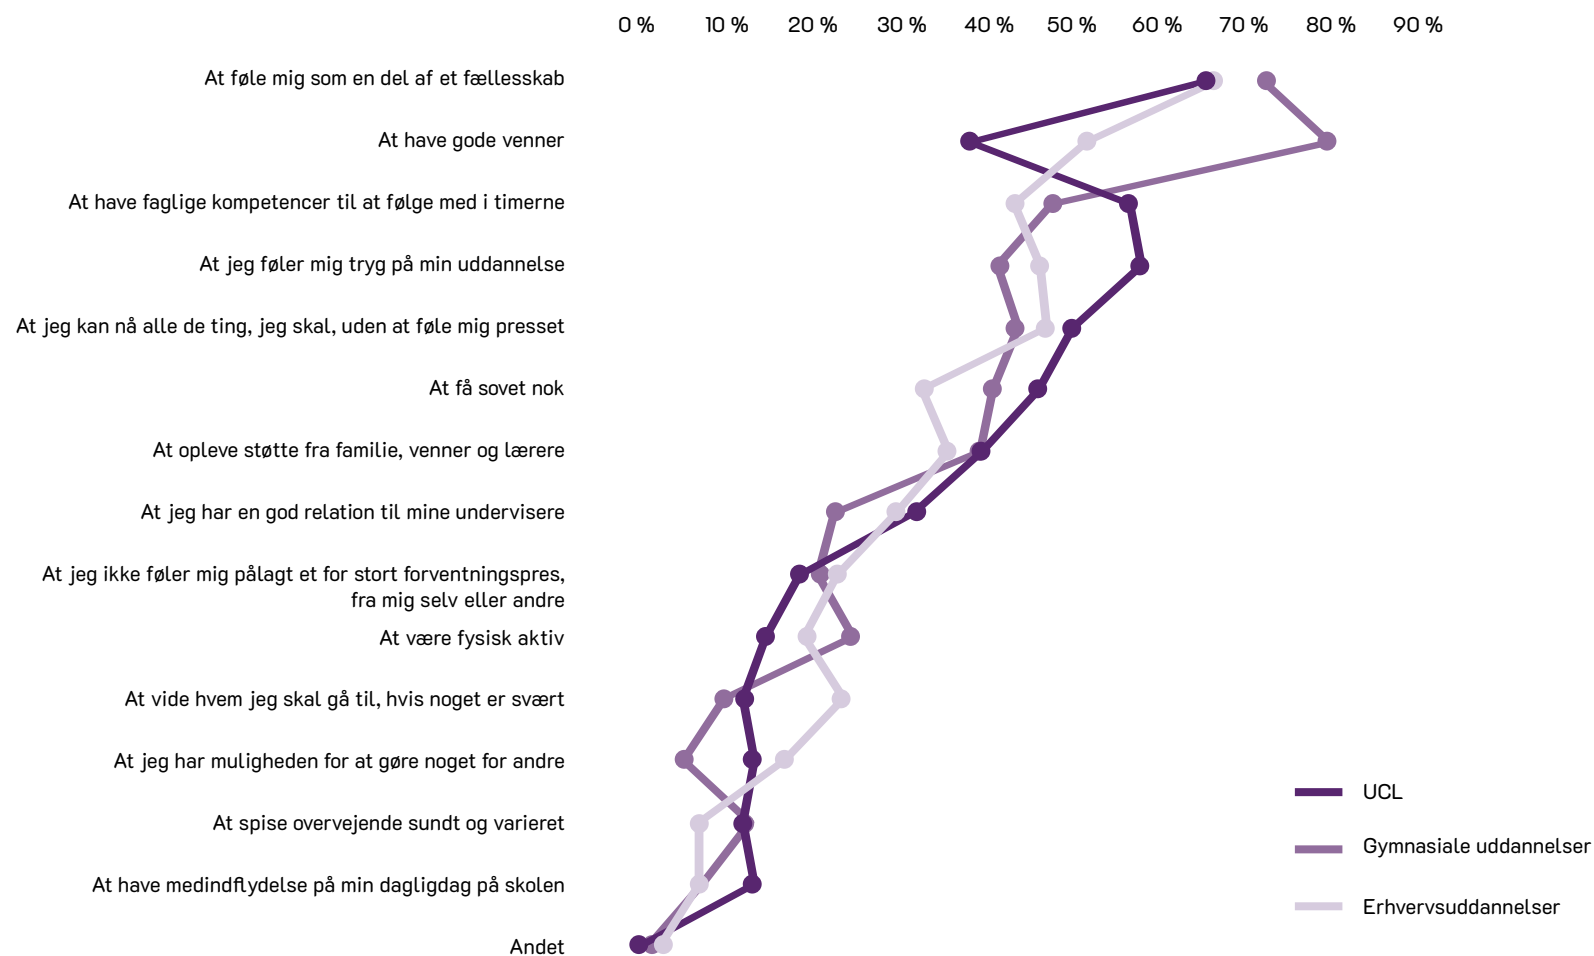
0 % 10 % 20 % 30 % 40 % 50 % 60 % 70 % 80 % 90 %

At føle mig som en del af et fællesskab

At have gode venner

At have faglige kompetencer til at følge med i timerne

At jeg føler mig tryg på min uddannelse

At jeg kan nå alle de ting, jeg skal, uden at føle mig presset

At få sovet nok

At opleve støtte fra familie, venner og lærere

At jeg har en god relation til mine undervisere

At jeg ikke føler mig pålagt et for stort forventningspres, fra mig selv eller andre

At være fysisk aktiv

At vide hvem jeg skal gå til, hvis noget er svært

At jeg har muligheden for at gøre noget for andre

At spise overvejende sundt og varieret

At have medindflydelse på min dagligdag på skolen

Andet

UCL

Gymnasiale uddannelser

Erhvervsuddannelser